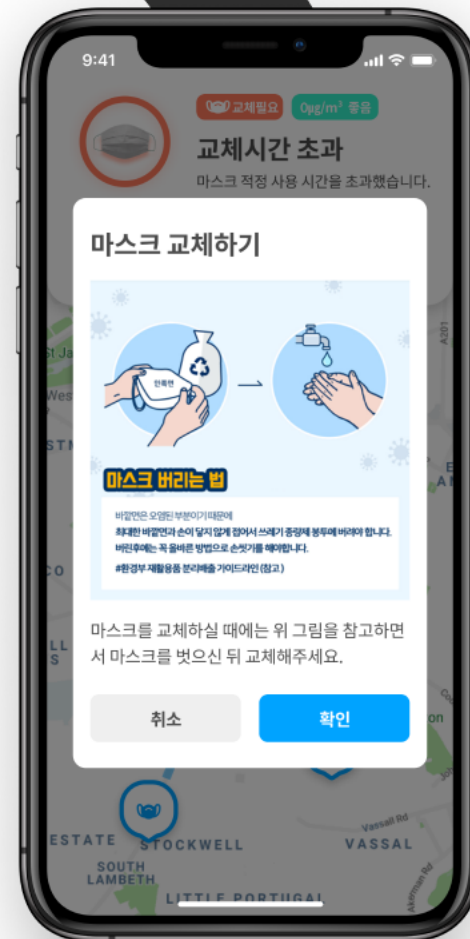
9:41

교체필요 0µg/m³ 좋음

교체시간 초과

마스크 적정 사용 시간을 초과했습니다.

마스크 교체하기

안쪽면

마스크 버리는 법

바깥면은 오염된 부분이기 때문에
최대한 바깥면과 손이 닿지 않게 접어서 쓰레기 종량제 봉투에 버려야 합니다.
버린후에는 꼭 올바른 방법으로 손씻기를 해야합니다.
#환경부 재활용품 분리배출 가이드라인 (참고)

마스크를 교체하실 때에는 위 그림을 참고하면서 마스크를 벗으신 뒤 교체해주세요.

취소

확인

St Ja

West

STN

CO

LL

A201

ESTATE STOCKWELL VASSAL

Vassall Rd

SOUTH LAMBETH

LITTLE PORTUGAL

on

Akerman Rd